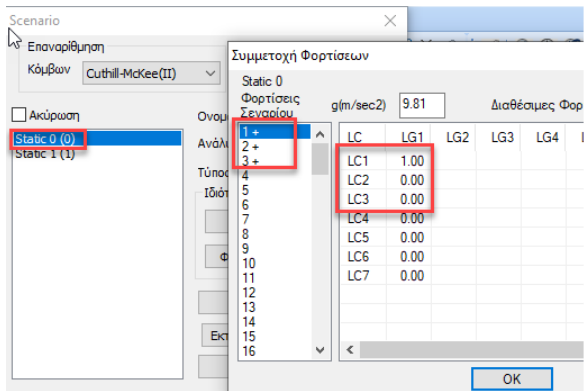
Scenario

Επαναρίθμηση

Κόμβων Cuthill-McKee(II)

Ακύρωση

Static 0 (0)
Static 1 (1)

Ονομ
Ανάλ
Τύπος
Ιδιότ

Εκτ

Συμμετοχή Φορτίσεων

Static 0
Φορτίσεις Σεναρίου

g(m/sec2) 9.81

Διαθέσιμες Φορ

1 +
2 +
3 +
4
5
6
7
8
9
10
11
12
13
14
15
16

| LC | LG1 | LG2 | LG3 | LG4 |
|---|---|---|---|---|
| LC1 | 1.00 | | | |
| LC2 | 0.00 | | | |
| LC3 | 0.00 | | | |
| LC4 | 0.00 | | | |
| LC5 | 0.00 | | | |
| LC6 | 0.00 | | | |
| LC7 | 0.00 | | | |

OK